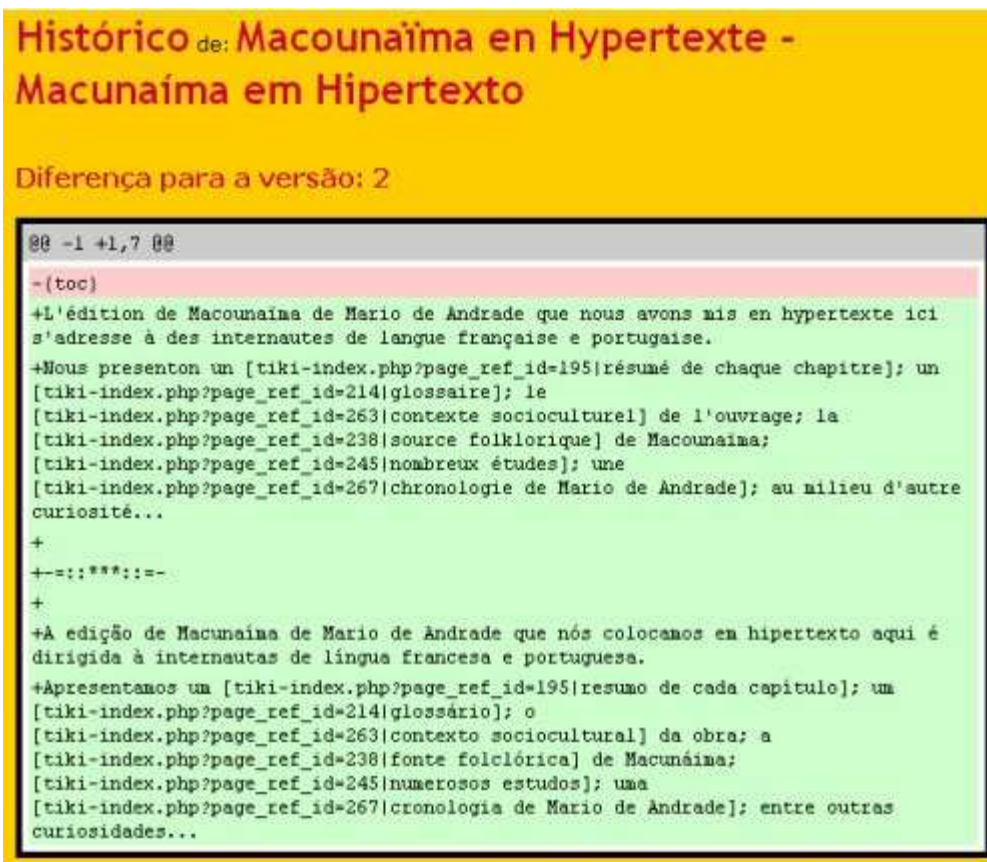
Histórico de: Macounaïma en Hypertexte - Macunaíma em Hipertexto

Diferença para a versão: 2

@@ -1 +1,7 @@

-{toc}

+L'édition de Macounaïma de Mario de Andrade que nous avons mis en hypertexte ici s'adresse à des internautes de langue française e portugaise.

+Nous presenton un [tiki-index.php?page_ref_id=195|résumé de chaque chapitre]; un [tiki-index.php?page_ref_id=214|glossaire]; le [tiki-index.php?page_ref_id=263|contexte socioculturel] de l'ouvrage; la [tiki-index.php?page_ref_id=238|source folklorique] de Macounaïma; [tiki-index.php?page_ref_id=245|nombreux études]; une [tiki-index.php?page_ref_id=267|chronologie de Mario de Andrade]; au milieu d'autre curiosité...

+

+-=::***::=-

+

+A edição de Macunaíma de Mario de Andrade que nós colocamos em hipertexto aqui é dirigida à internautas de língua francesa e portuguesa.

+Apresentamos um [tiki-index.php?page_ref_id=195|resumo de cada capítulo]; um [tiki-index.php?page_ref_id=214|glossário]; o [tiki-index.php?page_ref_id=263|contexto sociocultural] da obra; a [tiki-index.php?page_ref_id=238|fonte folclórica] de Macunáima; [tiki-index.php?page_ref_id=245|numerosos estudos]; uma [tiki-index.php?page_ref_id=267|cronologia de Mario de Andrade]; entre outras curiosidades...